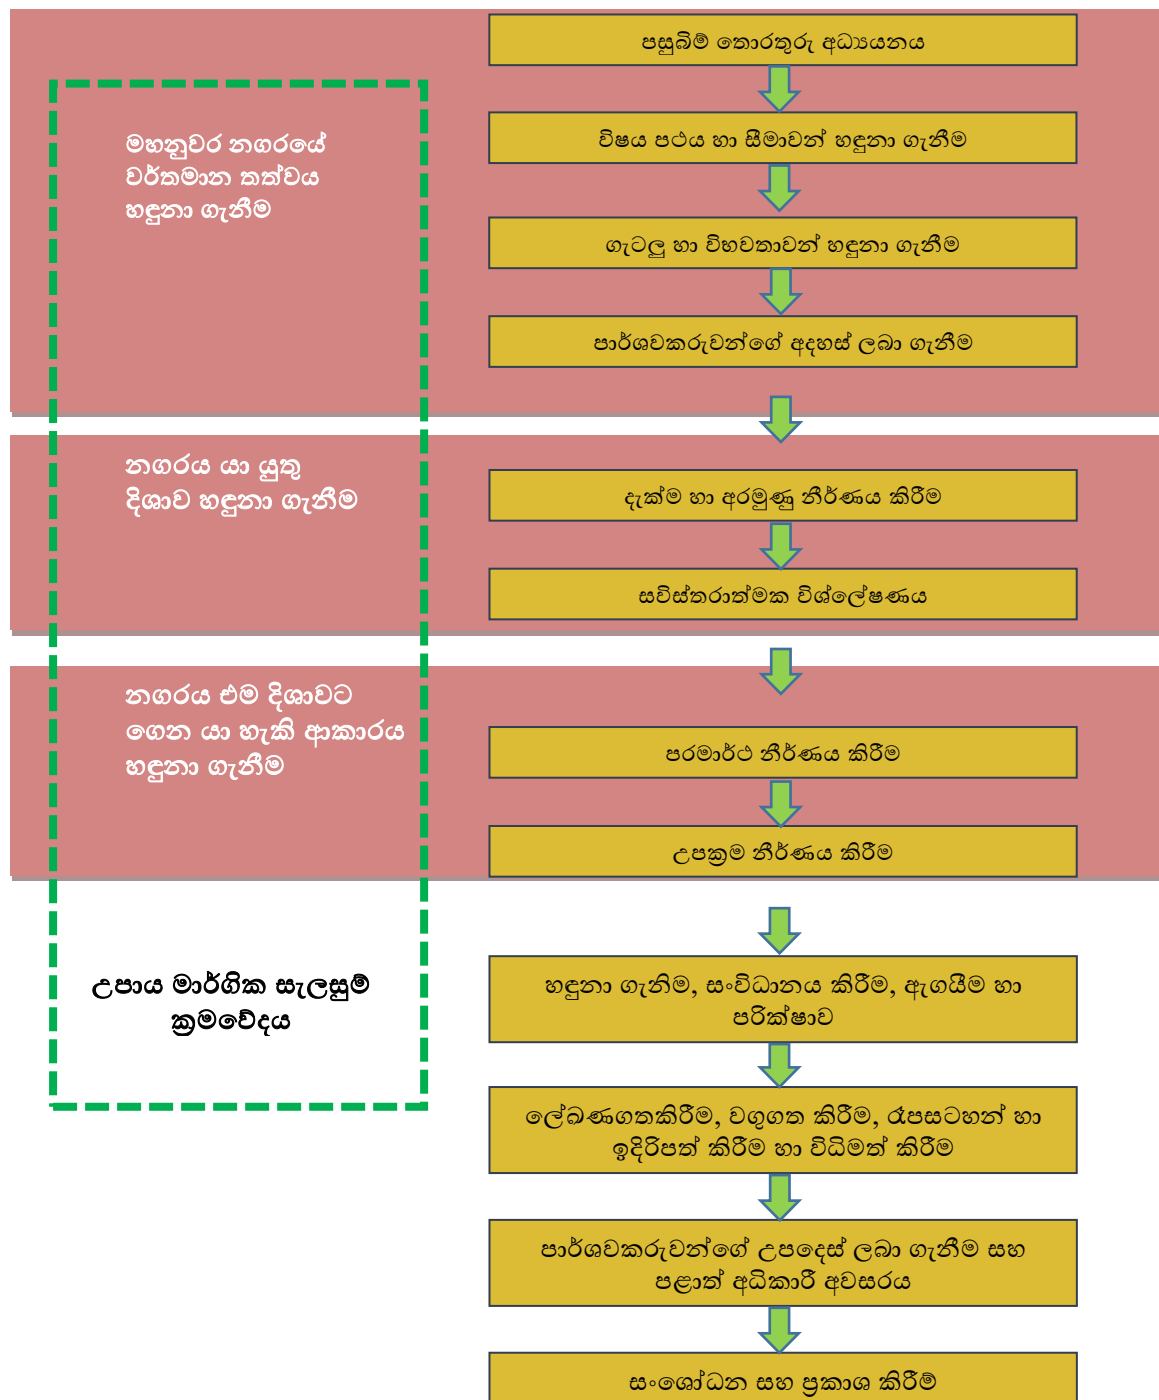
පසුබිම් තොරතුරු අධ්‍යයනය

විෂය පථය හා සීමාවන් හඳුනා ගැනීම

ගැටලු හා විභවතාවන් හඳුනා ගැනීම

පාර්ශවකරුවන්ගේ අදහස් ලබා ගැනීම

මහනුවර නගරයේ වර්තමාන තත්වය හඳුනා ගැනීම

නගරය යා යුතු දිශාව හඳුනා ගැනීම

දැක්ම හා අරමුණු නිර්ණය කිරීම

සවිස්තරාත්මක විශ්ලේෂණය

නගරය එම දිශාවට ගෙන යා හැකි ආකාරය හඳුනා ගැනීම

පරමාර්ථ නිර්ණය කිරීම

උපක්‍රම නිර්ණය කිරීම

උපාය මාර්ගික සැලසුම් ක්‍රමවේදය

හඳුනා ගැනිම, සංවිධානය කිරීම, ඇගයීම හා පරික්ෂාව

ලේඛණගතකිරීම, වගුගත කිරීම, රූපසටහන් හා ඉදිරිපත් කිරීම හා විධිමත් කිරීම

පාර්ශවකරුවන්ගේ උපදෙස් ලබා ගැනීම සහ පළාත් අධිකාරී අවසරය

සංශෝධන සහ ප්‍රකාශ කිරීම